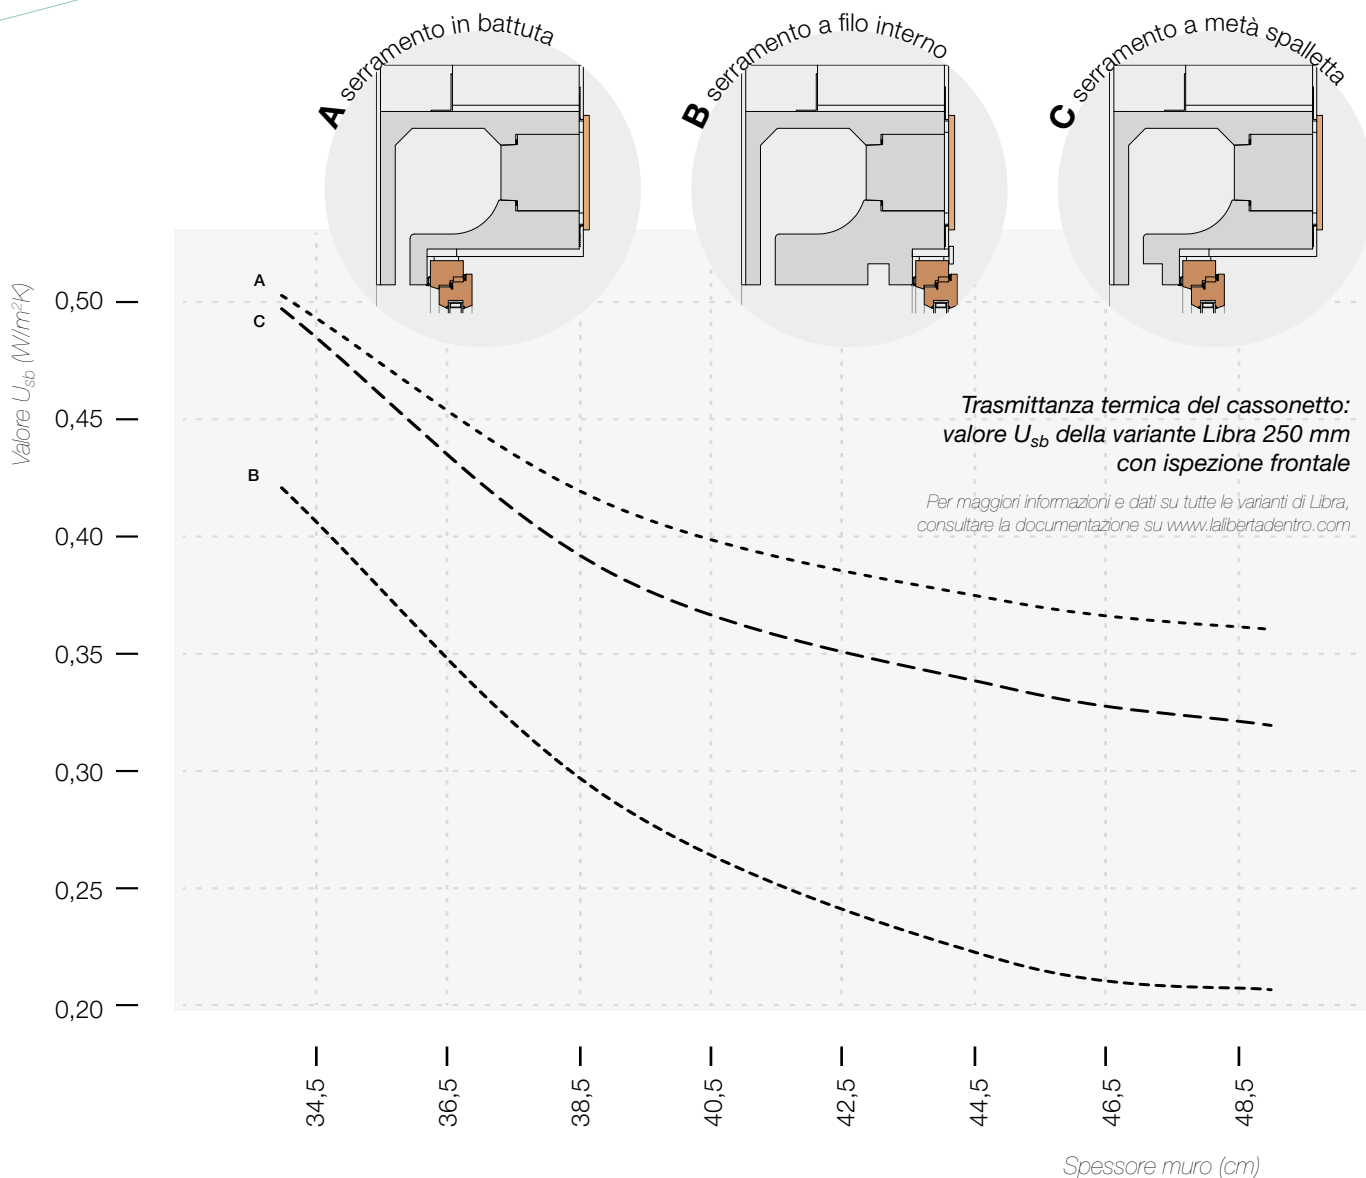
A serramento in battuta

B serramento a filo interno

C serramento a metà spalletta

Valore $U_{sb}$ ($W/m^2K$)

A
C
B

0,50
0,45
0,40
0,35
0,30
0,25
0,20

Trasmittanza termica del cassonetto: valore $U_{sb}$ della variante Libra 250 mm con ispezione frontale

Per maggiori informazioni e dati su tutte le varianti di Libra, consultare la documentazione su www.lalibertadentro.com

34,5
36,5
38,5
40,5
42,5
44,5
46,5
48,5

Spessore muro (cm)